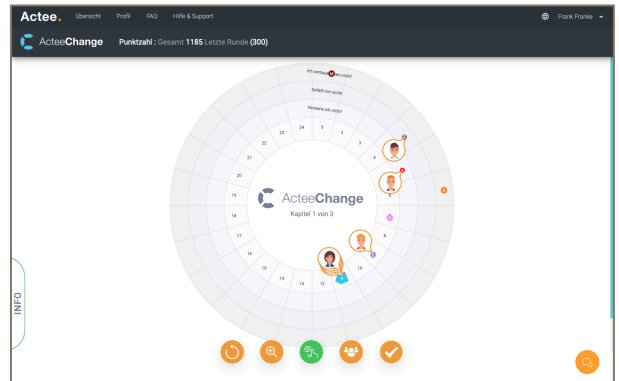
Actee. Übersicht Profil FAQ Hilfe & Support Frank Franke

ActeeChange Punktzahl : Gesamt 1185 Letzte Runde (300)

Ich verstehe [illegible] es nicht!
Gefällt mir nicht!
Versteh ich nicht!

24 1 2 3 4 5 6 7 8 9 10 11 12 13 14 15 16 17 18 19 20 21 22 23

ActeeChange
Kapitel 1 von 3

INFO